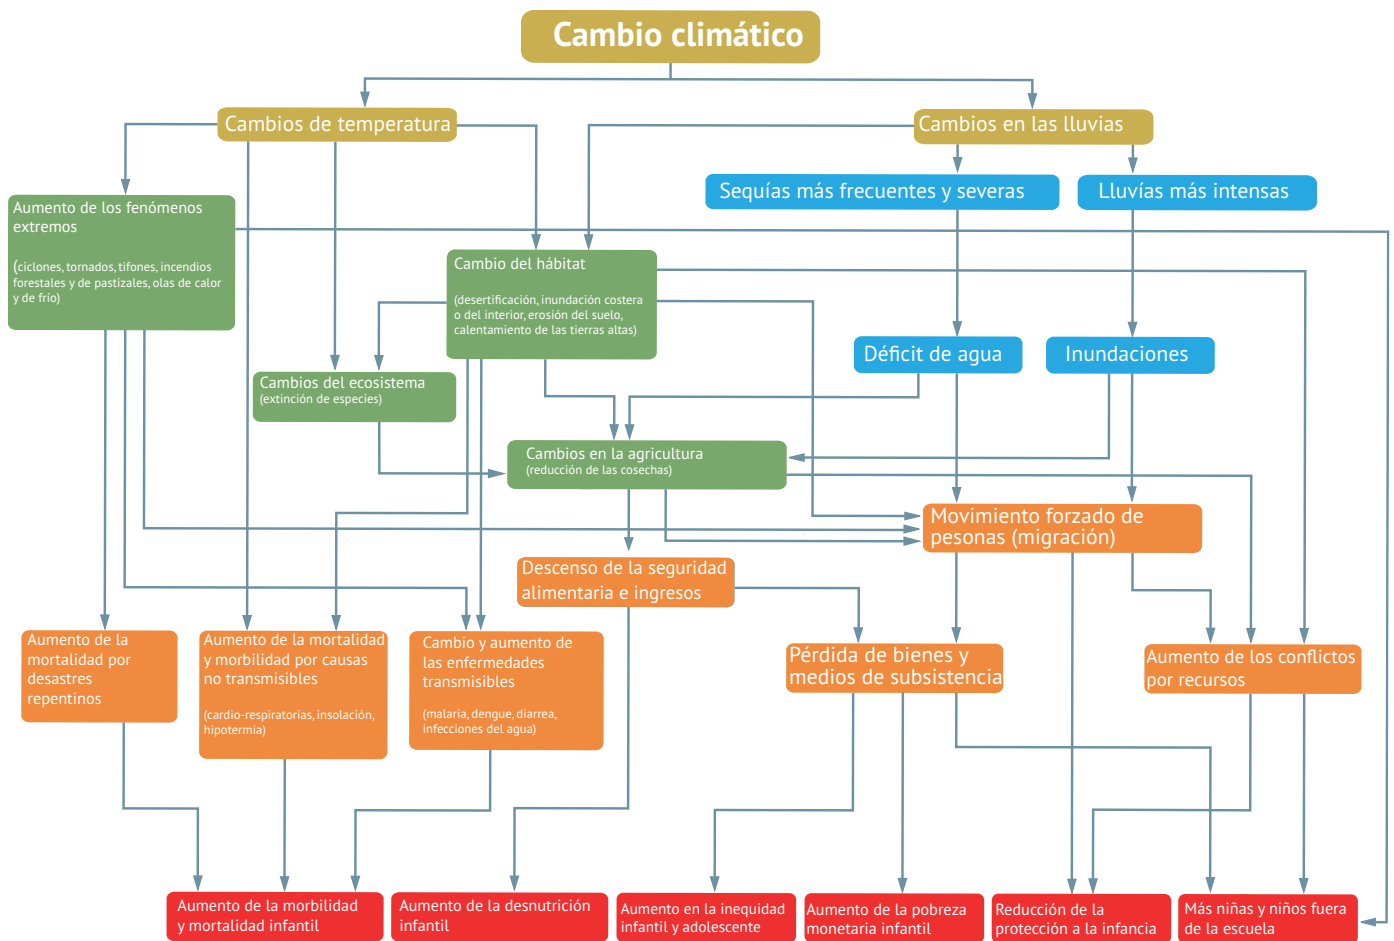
Cambio climático

Cambios de temperatura

Cambios en las lluvias

Sequías más frecuentes y severas

Lluvías más intensas

Aumento de los fenómenos extremos

(ciclones, tornados, tifones, incendios forestales y de pastizales, olas de calor y de frío)

Cambio del hábitat

(desertificación, inundación costera o del interior, erosión del suelo, calentamiento de las tierras altas)

Déficit de agua

Inundaciones

Cambios del ecosistema
(extinción de especies)

Cambios en la agricultura
(reducción de las cosechas)

Movimiento forzado de pesonas (migración)

Descenso de la seguridad alimentaria e ingresos

Aumento de la mortalidad por desastres repentinos

Aumento de la mortalidad y morbilidad por causas no transmisibles

(cardio-respiratorias, insolación, hipotermia)

Cambio y aumento de las enfermedades transmisibles

(malaria, dengue, diarrea, infecciones del agua)

Pérdida de bienes y medios de subsistencia

Aumento de los conflictos por recursos

Aumento de la morbilidad y mortalidad infantil

Aumento de la desnutrición infantil

Aumento en la inequidad infantil y adolescente

Aumento de la pobreza monetaria infantil

Reducción de la protección a la infancia

Más niñas y niños fuera de la escuela